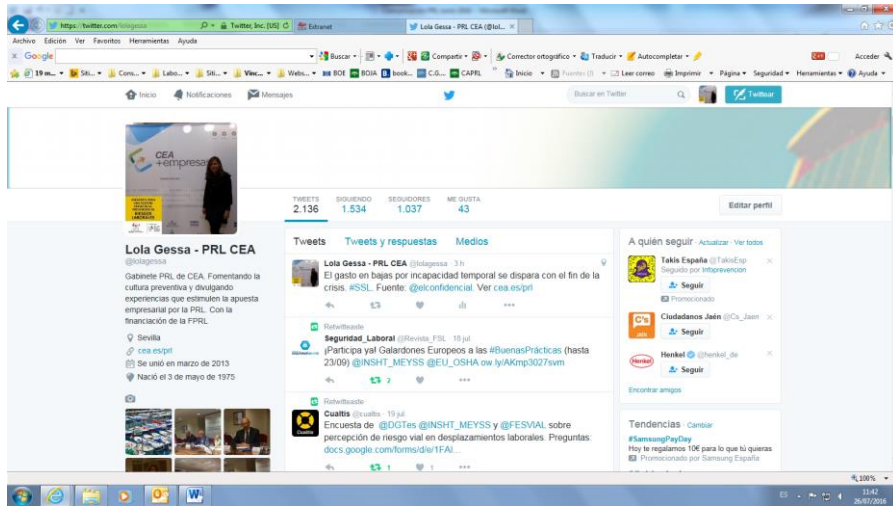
https://twitter.com/lolagessa   Twitter, Inc. [US]   Extranet   Lola Gessa - PRL CEA (@lol... ×

Archivo  Edición  Ver  Favoritos  Herramientas  Ayuda

Google   Buscar   Compartir   Corrector ortográfico   Traducir   Autocompletar   Acceder

19 m...  Siti...  Cons...  Labo...  Siti...  Vinc...  Webs...  BOE  BOJA  book...  C.G...  CAPRL   Inicio   Fuentes (J)   Leer correo   Imprimir   Página   Seguridad   Herramientas   Ayuda

Inicio   Notificaciones   Mensajes   Buscar en Twitter   Twittear

CEA +empresa

TWEETS 2.136   SIGUIENDO 1.534   SEGUIDORES 1.037   ME GUSTA 43   Editar perfil

Lola Gessa - PRL CEA
@lolagessa

Gabinete PRL de CEA. Fomentando la cultura preventiva y divulgando experiencias que estimulen la apuesta empresarial por la PRL. Con la financiación de la FPRL

Sevilla
cea.es/prl
Se unió en marzo de 2013
Nació el 3 de mayo de 1975

Tweets   Tweets y respuestas   Medios

Lola Gessa - PRL CEA @lolagessa · 3 h
El gasto en bajas por incapacidad temporal se dispara con el fin de la crisis. #SSL. Fuente: @elconfidencial. Ver cea.es/prl

Retwitteaste
Seguridad_Laboral @Revista_FSL · 18 jul.
¡Participa ya! Galardones Europeos a las #BuenasPrácticas (hasta 23/09) @INSHT_MEYSS @EU_OSHA ow.ly/AKmp3027svm
2

Retwitteaste
Cualtis @cualtis · 19 jul.
Encuesta de @DGTes @INSHT_MEYSS y @FESVIAL sobre percepción de riesgo vial en desplazamientos laborales. Preguntas: docs.google.com/forms/d/e/1FAI...
1   1

A quién seguir · Actualizar · Ver todos
Takis España @TakisEsp
Seguido por Infoprevencion
Seguir
Promocionado
Ciudadanos Jaén @Cs_Jaen
Seguir
Henkel @henkel_de
Seguir
Encontrar amigos

Tendencias · Cambiar
#SamsungPayDay
Hoy te regalamos 10€ para lo que tú quieras
Promocionado por Samsung España

100%
11:42
26/07/2016